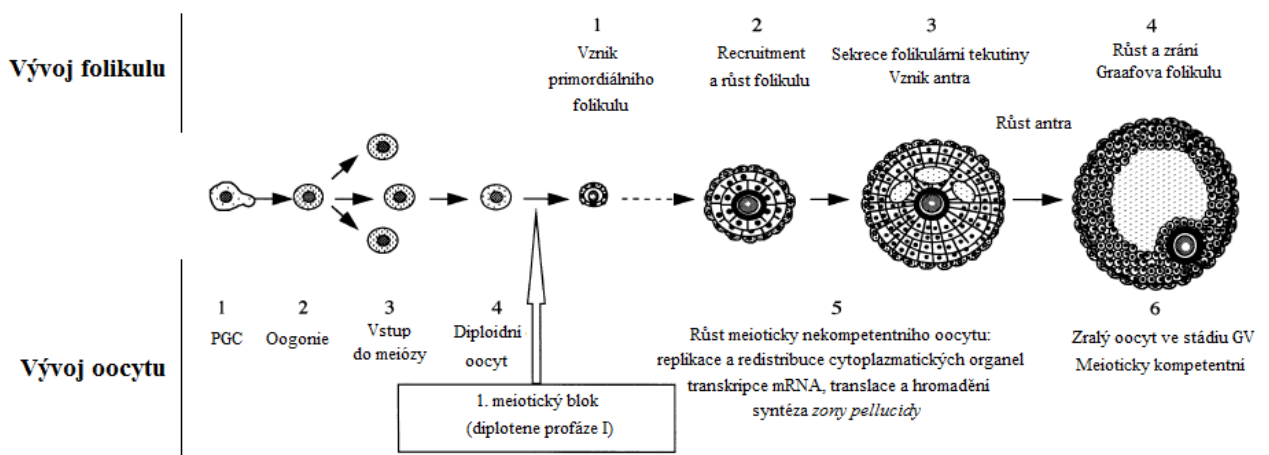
Vývoj folikulu

1
Vznik primordiálního folikulu

2
Recruitment a růst folikulu

3
Sekrece folikulární tekutiny
Vznik antra

4
Růst a zrání Graafova folikulu

Růst antra

1
PGC

2
Oogonie

3
Vstup do meiózy

4
Diploidní oocyt

Vývoj oocytu

1. meiotický blok
(diplotene profáze I)

5
Růst meioticky nekompetentního oocytu:
replikace a redistribuce cytoplazmatických organel
transkripce mRNA, translace a hromadění
syntéza zony pellucidy

6
Zralý oocyt ve stádiu GV
Meioticky kompetentní